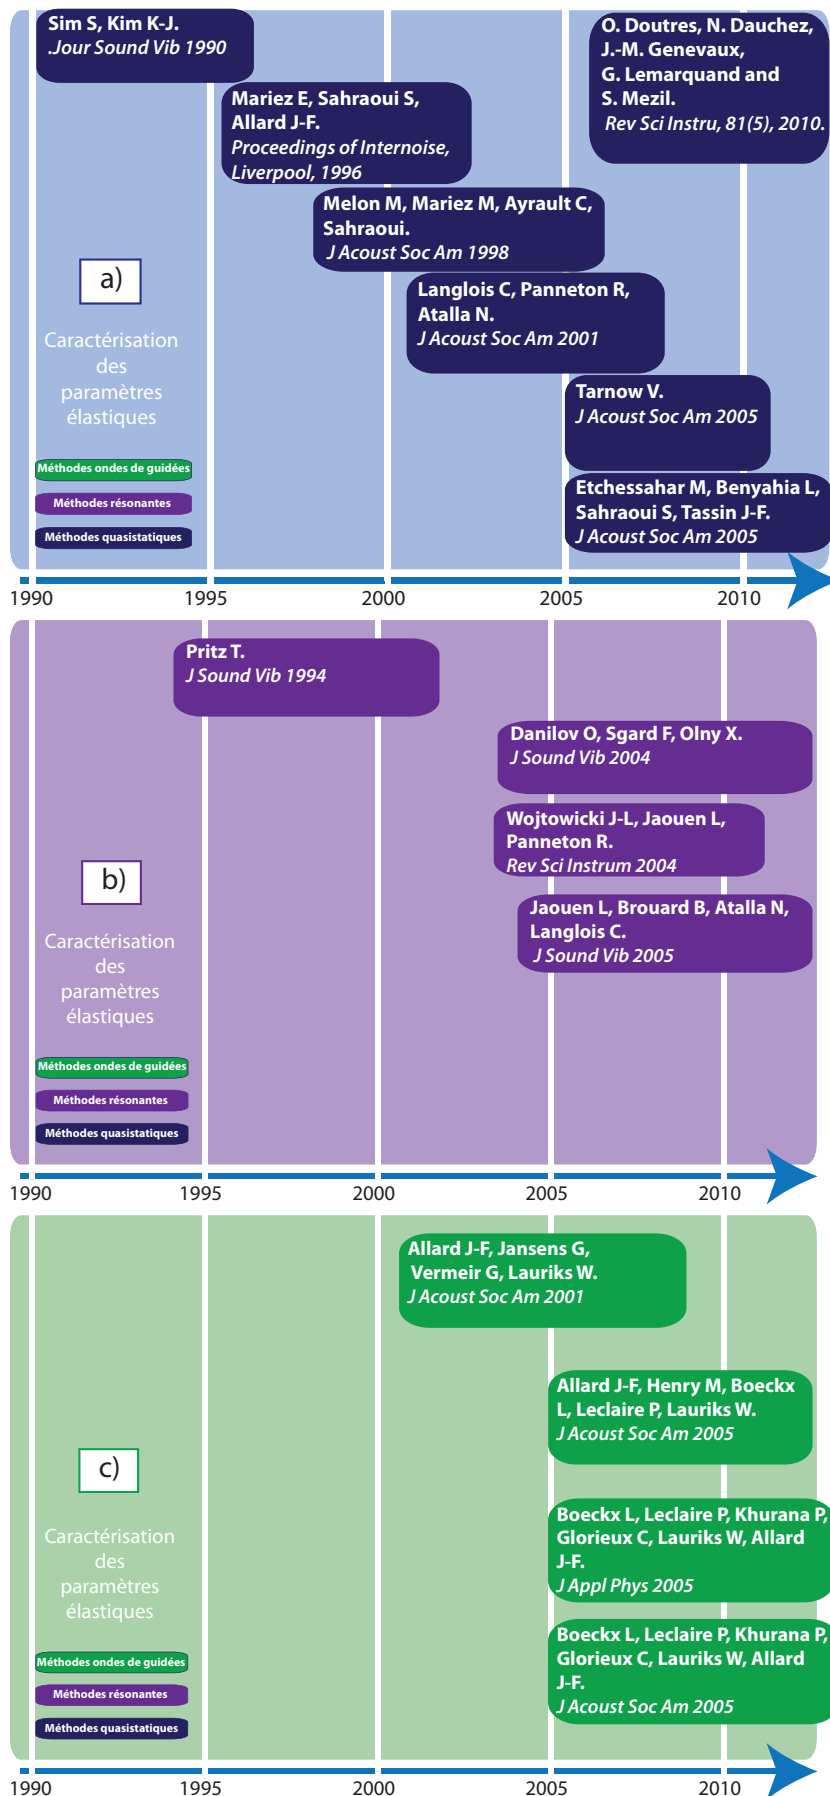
Sim S, Kim K-J.
.Jour Sound Vib 1990

Mariez E, Sahraoui S, Allard J-F.
Proceedings of Internoise, Liverpool, 1996

Melon M, Mariez M, Ayrault C, Sahraoui.
J Acoust Soc Am 1998

Langlois C, Panneton R, Atalla N.
J Acoust Soc Am 2001

Tarnow V.
J Acoust Soc Am 2005

Etchessahar M, Benyahia L, Sahraoui S, Tassin J-F.
J Acoust Soc Am 2005

O. Doutres, N. Dauchez, J.-M. Genevaux, G. Lemarquand and S. Mezil.
Rev Sci Instru, 81(5), 2010.

a)

Caractérisation des paramètres élastiques

Méthodes ondes de guidées
Méthodes résonantes
Méthodes quasistatiques

1990 1995 2000 2005 2010

Pritz T.
J Sound Vib 1994

Danilov O, Sgard F, Olny X.
J Sound Vib 2004

Wojtowicki J-L, Jaouen L, Panneton R.
Rev Sci Instrum 2004

Jaouen L, Brouard B, Atalla N, Langlois C.
J Sound Vib 2005

b)

Caractérisation des paramètres élastiques

Méthodes ondes de guidées
Méthodes résonantes
Méthodes quasistatiques

1990 1995 2000 2005 2010

Allard J-F, Jansens G, Vermeir G, Lauriks W.
J Acoust Soc Am 2001

Allard J-F, Henry M, Boeckx L, Leclaire P, Lauriks W.
J Acoust Soc Am 2005

Boeckx L, Leclaire P, Khurana P, Glorieux C, Lauriks W, Allard J-F.
J Appl Phys 2005

Boeckx L, Leclaire P, Khurana P, Glorieux C, Lauriks W, Allard J-F.
J Acoust Soc Am 2005

c)

Caractérisation des paramètres élastiques

Méthodes ondes de guidées
Méthodes résonantes
Méthodes quasistatiques

1990 1995 2000 2005 2010